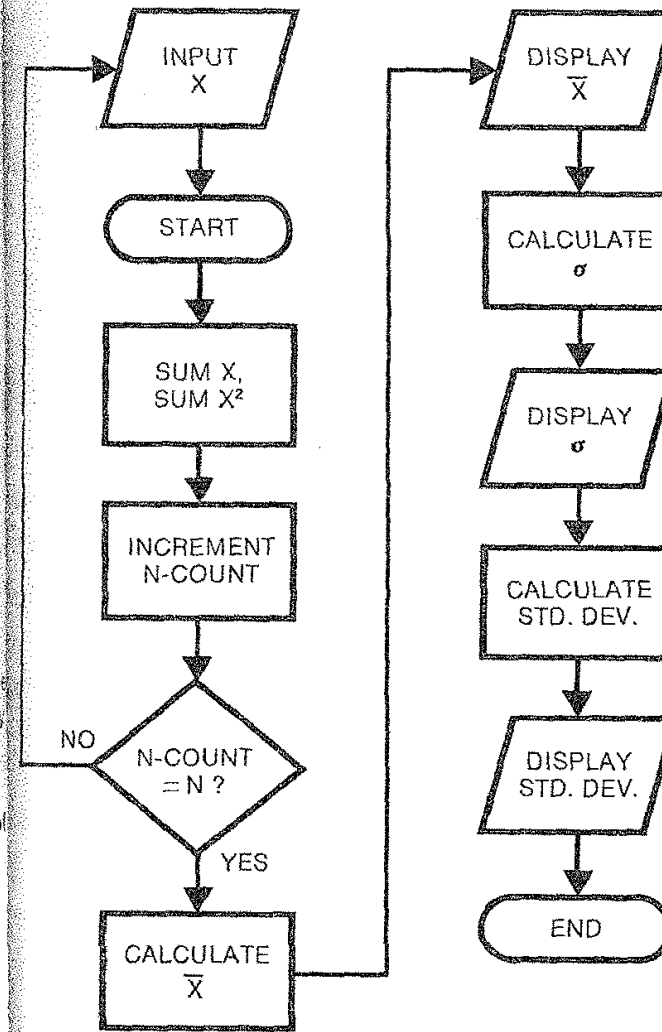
INPUT X

START

SUM X, SUM $X^2$

INCREMENT N-COUNT

NO

N-COUNT = N ?

YES

CALCULATE $\overline{X}$

DISPLAY $\overline{X}$

CALCULATE $\sigma$

DISPLAY $\sigma$

CALCULATE STD. DEV.

DISPLAY STD. DEV.

END